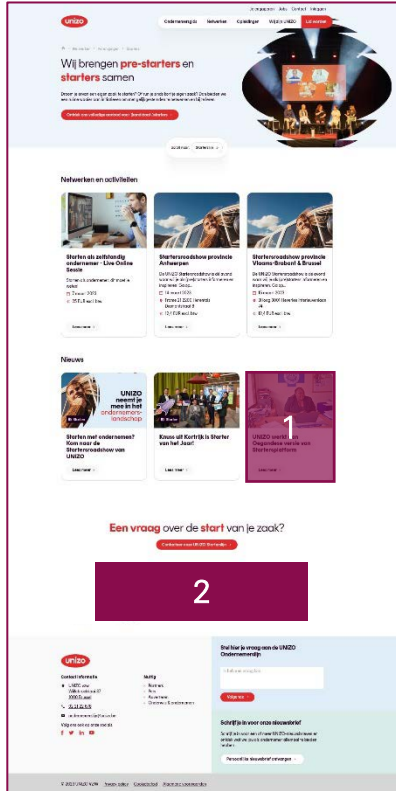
unizo

Ondernemen als | Netwerken | Opleidingen | Wat is UNIZO | Lid worden

Wij brengen pre-starters en starters samen

Netwerken en activiteiten

Starten als zelfstandig ondernemer - Live Online Sessie

Startersroadshow provincie Antwerpen

Startersroadshow provincie Vlaams-Brabant & Brussel

Lees meer

Lees meer

Lees meer

Nieuws

UNIZO neemt je mee in het ondernemerslandschap

Starten met ondernemen? Kom naar de Startersroadshow van UNIZO

Lees meer

Kasus uit Kortrijk is Starter van het Jaar!

Lees meer

1

UNIZO werkt aan Degelijke versie van Starterplatform

2

Een vraag over de start van je zaak?

unizo

Stel hier je vraag aan de UNIZO Ondernemerslijn

Volg ons

Schrijf je in voor onze nieuwsbrief